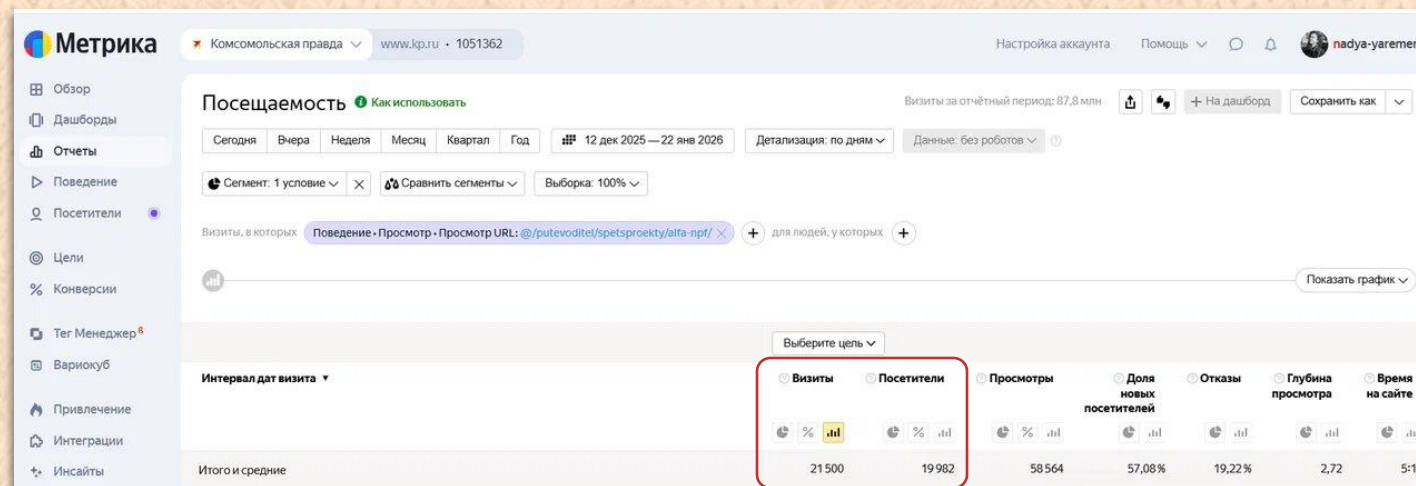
Метрика

Комсомольская правда www.kp.ru • 1051362

Настройка аккаунта Помощь nadya-yaremen

Обзор
Дашборды
Отчеты
Поведение
Посетители
Цели
Конверсии
Тег Менеджер
Вариокуб
Привлечение
Интеграции
Инсайты

Посещаемость Как использовать

Визиты за отчётный период: 87,8 млн + На дашборд Сохранить как

Сегодня Вчера Неделя Месяц Квартал Год 12 дек 2025 — 22 янв 2026 Детализация: по дням Данные: без роботов

Сегмент: 1 условие Сравнить сегменты Выборка: 100%

Визиты, в которых Поведение • Просмотр • Просмотр URL: @/putevoditel/spetsproekty/alfa-npf/ для людей, у которых

Показать график

Выберите цель

| Интервал дат визита | Визиты | Посетители | Просмотры | Доля новых посетителей | Отказы | Глубина просмотра | Время на сайте |
|---|---|---|---|---|---|---|---|
| Итого и средние | 21 500 | 19 982 | 58 564 | 57,08 % | 19,22 % | 2,72 | 5:1 |